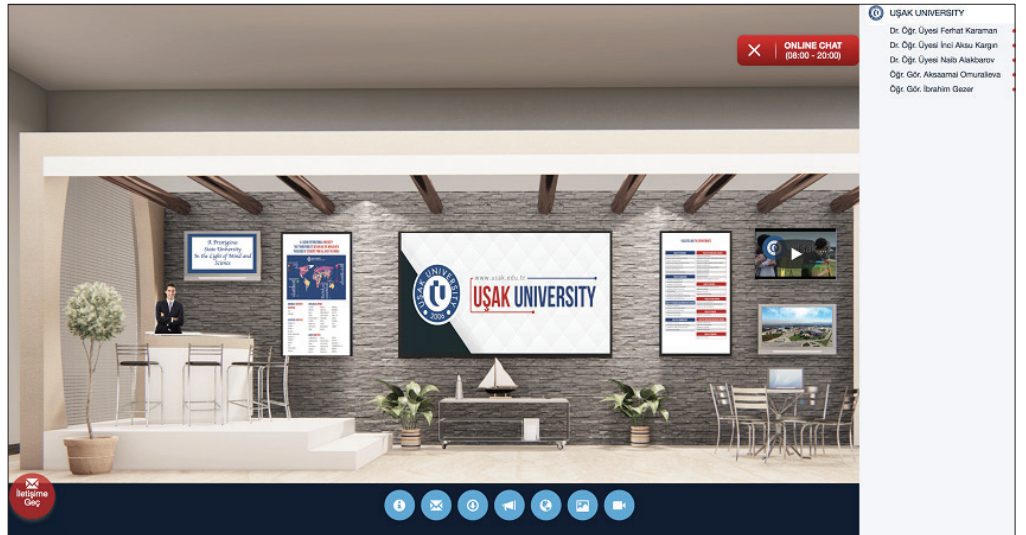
UŞAK UNIVERSITY

Dr. Öğr. Üyesi Ferhat Karaman

Dr. Öğr. Üyesi İnci Aksu Kargın

Dr. Öğr. Üyesi Naib Alakbarov

Öğr. Gör. Aksaamai Omuralieva

Öğr. Gör. İbrahim Gezer

ONLINE CHAT (08:00 - 20:00)

A Prestigious State University In the Light of Mind and Science

www.usak.edu.tr

UŞAK UNIVERSITY

UŞAK ÜNİVERSİTESİ 2006

İletişime Geç